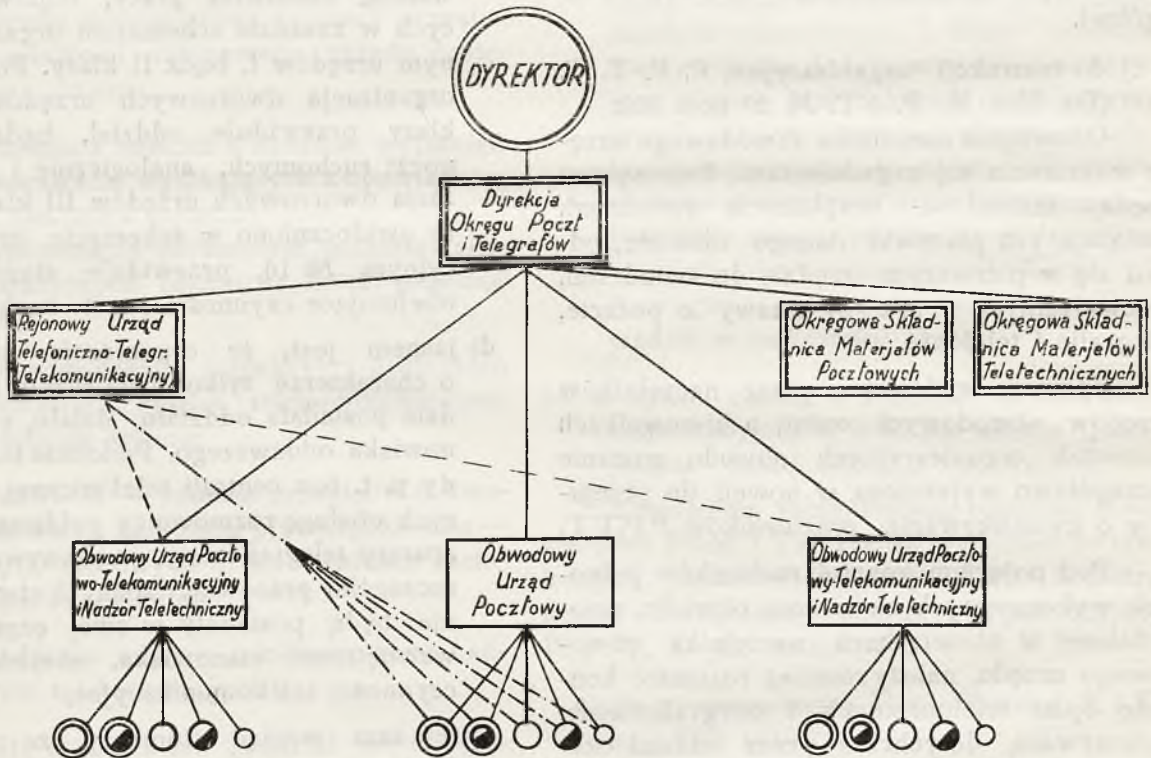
DYREKTOR

Dyrekcja Okręgu Poczt i Telegrafów

Rejonowy Urząd Telefoniczno-Telegr. Telekomunikacyjny

Okręgowa Składnica Materjałów Pocztowych

Okręgowa Składnica Materjałów Teletechnicznych

Obwodowy Urząd Poczto wo-Telekomunikacyjny i Nadzór Teletechniczny

Obwodowy Urząd Pocztowy

Obwodowy Urząd Poczto wy-Telekomunikacyjny i Nadzór Teletechniczny